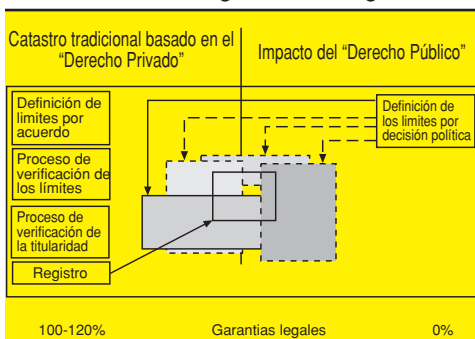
Catastro tradicional basado en el "Derecho Privado"

Impacto del "Derecho Público"

Definición de limites por acuerdo

Proceso de verificación de los límites

Proceso de verificación de la titularidad

Registro

Definición de los limites por decisión política

100-120%

Garantias legales

0%